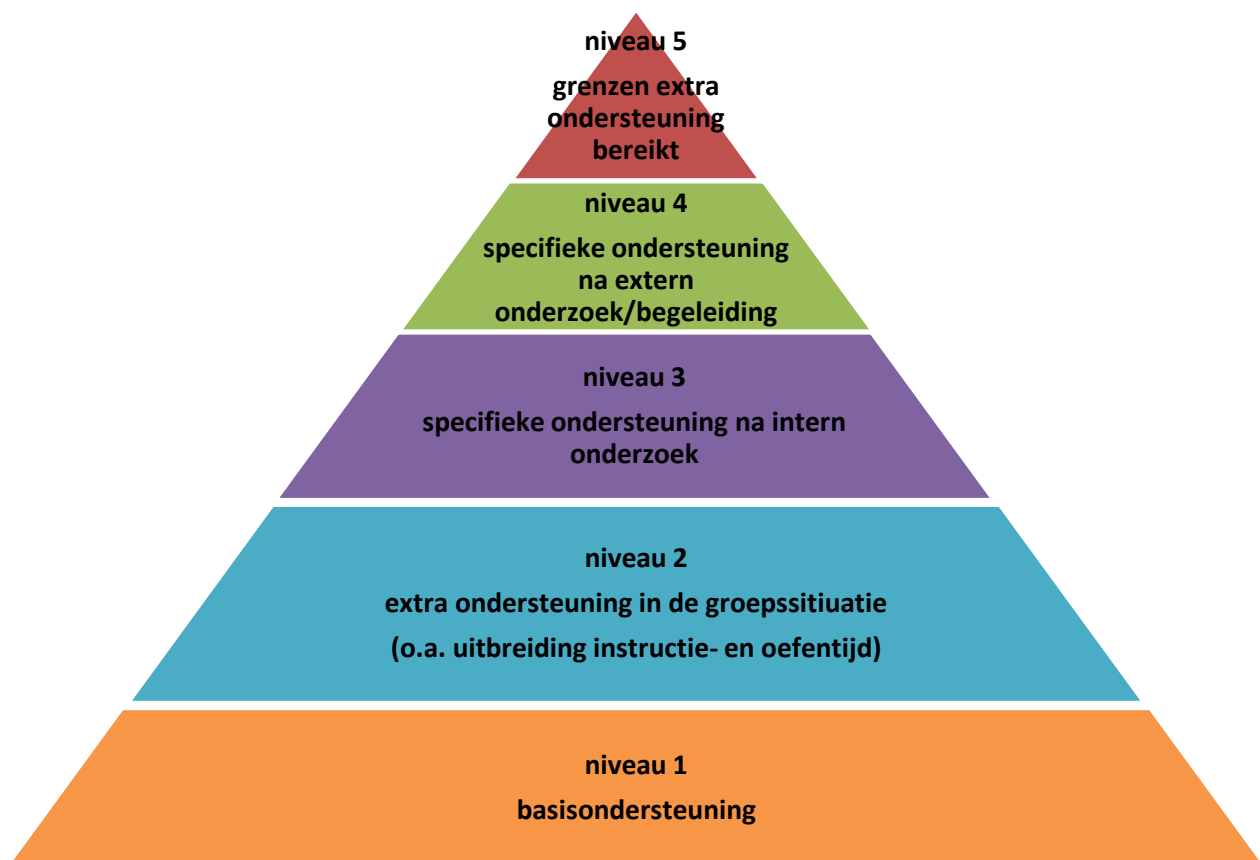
niveau 5

grenzen extra ondersteuning bereikt

niveau 4

specifieke ondersteuning na extern onderzoek/begeleiding

niveau 3

specifieke ondersteuning na intern onderzoek

niveau 2

extra ondersteuning in de groepssituatie

(o.a. uitbreiding instructie- en oefentijd)

niveau 1

basisondersteuning